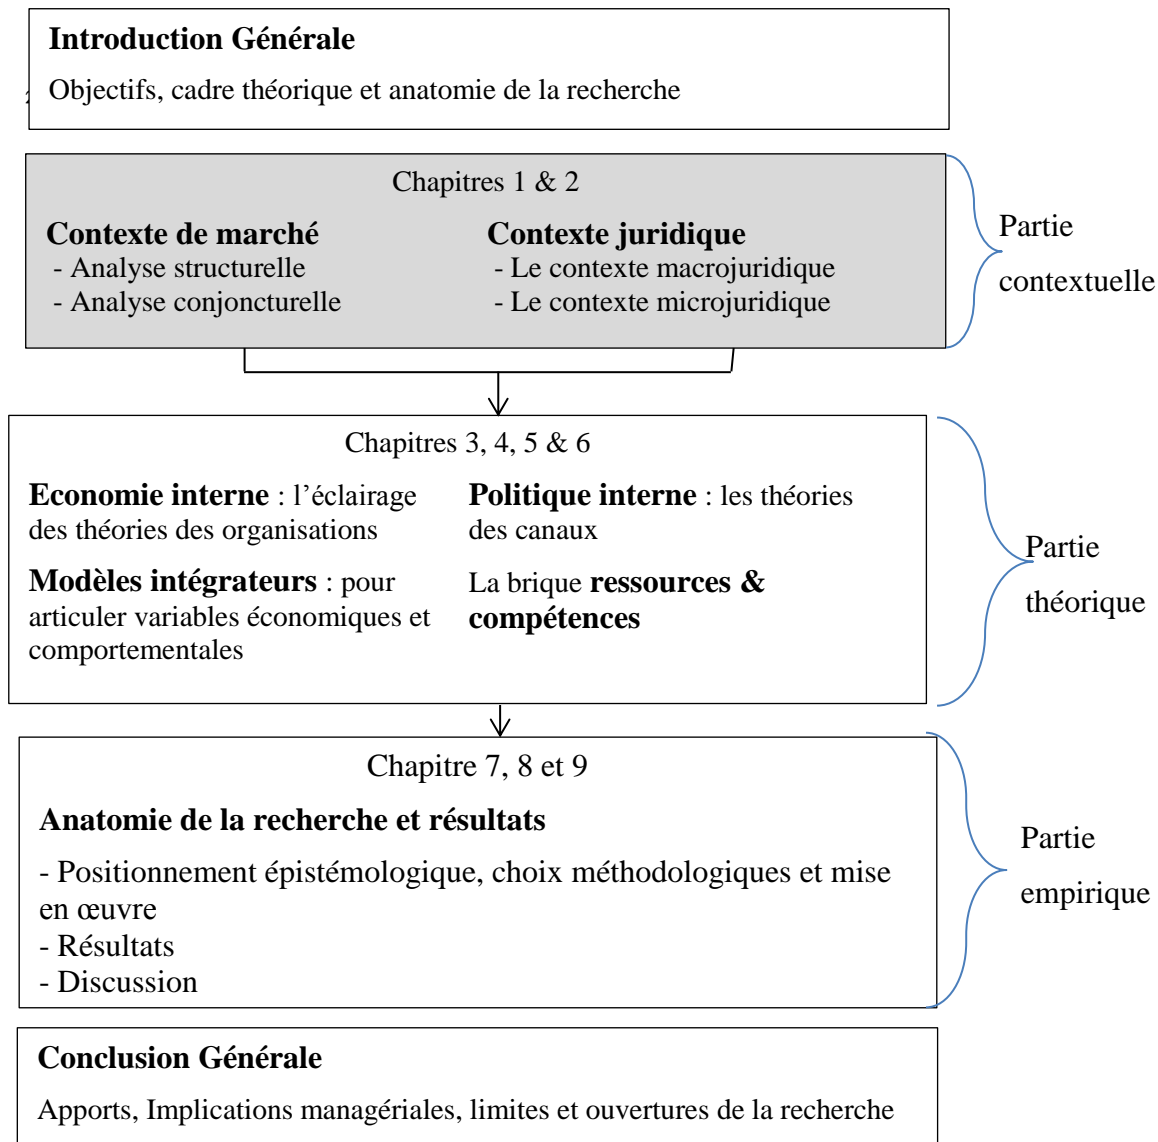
Introduction Générale

Objectifs, cadre théorique et anatomie de la recherche

Chapitres 1 & 2

Contexte de marché
- Analyse structurelle
- Analyse conjoncturelle

Contexte juridique
- Le contexte macrojuridique
- Le contexte microjuridique

Partie contextuelle

Chapitres 3, 4, 5 & 6

Economie interne : l'éclairage des théories des organisations

Politique interne : les théories des canaux

Modèles intégrateurs : pour articuler variables économiques et comportementales

La brique ressources & compétences

Partie théorique

Chapitre 7, 8 et 9

Anatomie de la recherche et résultats

- Positionnement épistémologique, choix méthodologiques et mise en œuvre
- Résultats
- Discussion

Partie empirique

Conclusion Générale

Apports, Implications managériales, limites et ouvertures de la recherche